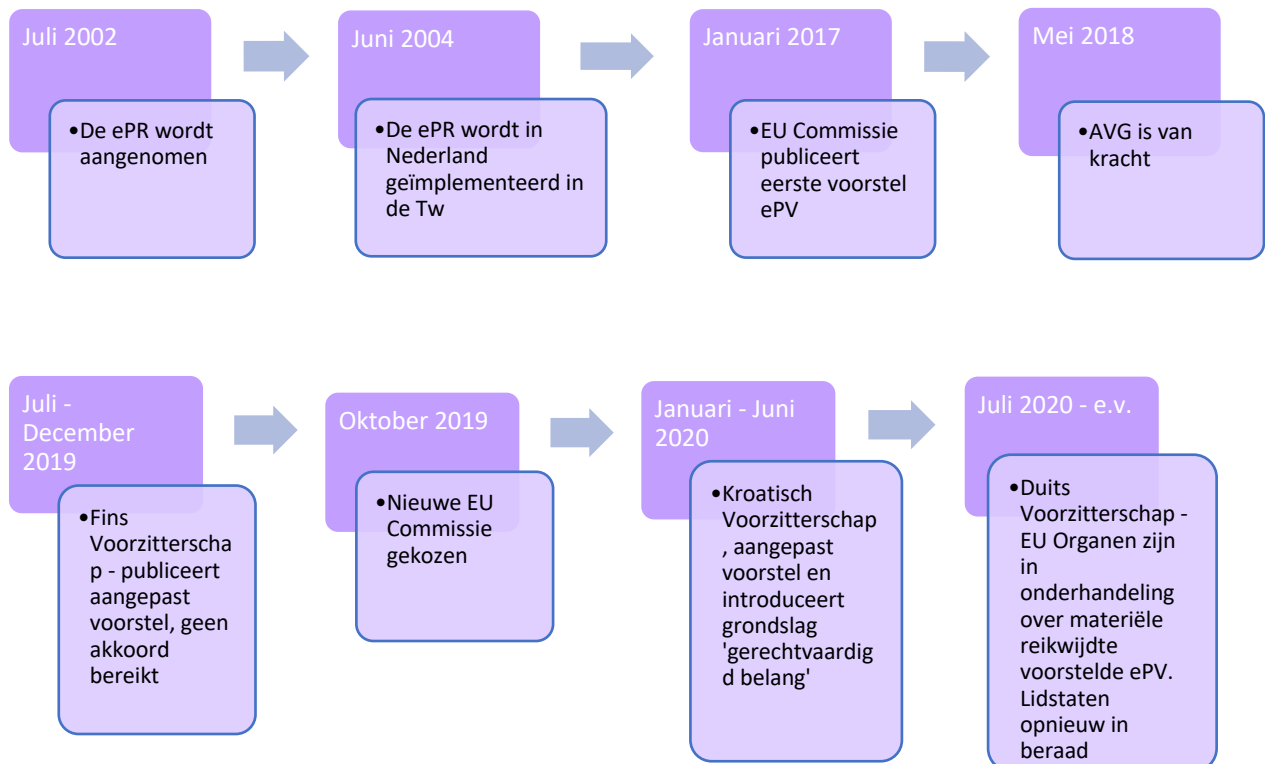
Juli 2002

•De ePR wordt aangenomen

Juni 2004

•De ePR wordt in Nederland geïmplementeerd in de Tw

Januari 2017

•EU Commissie publiceert eerste voorstel ePV

Mei 2018

•AVG is van kracht

Juli - December 2019

•Fins Voorzitterschap - publiceert aangepast voorstel, geen akkoord bereikt

Oktober 2019

•Nieuwe EU Commissie gekozen

Januari - Juni 2020

•Kroatisch Voorzitterschap, aangepast voorstel en introduceert grondslag 'gerechtvaardigd belang'

Juli 2020 - e.v.

•Duits Voorzitterschap - EU Organen zijn in onderhandeling over materiële reikwijdte voorstelde ePV. Lidstaten opnieuw in beraad